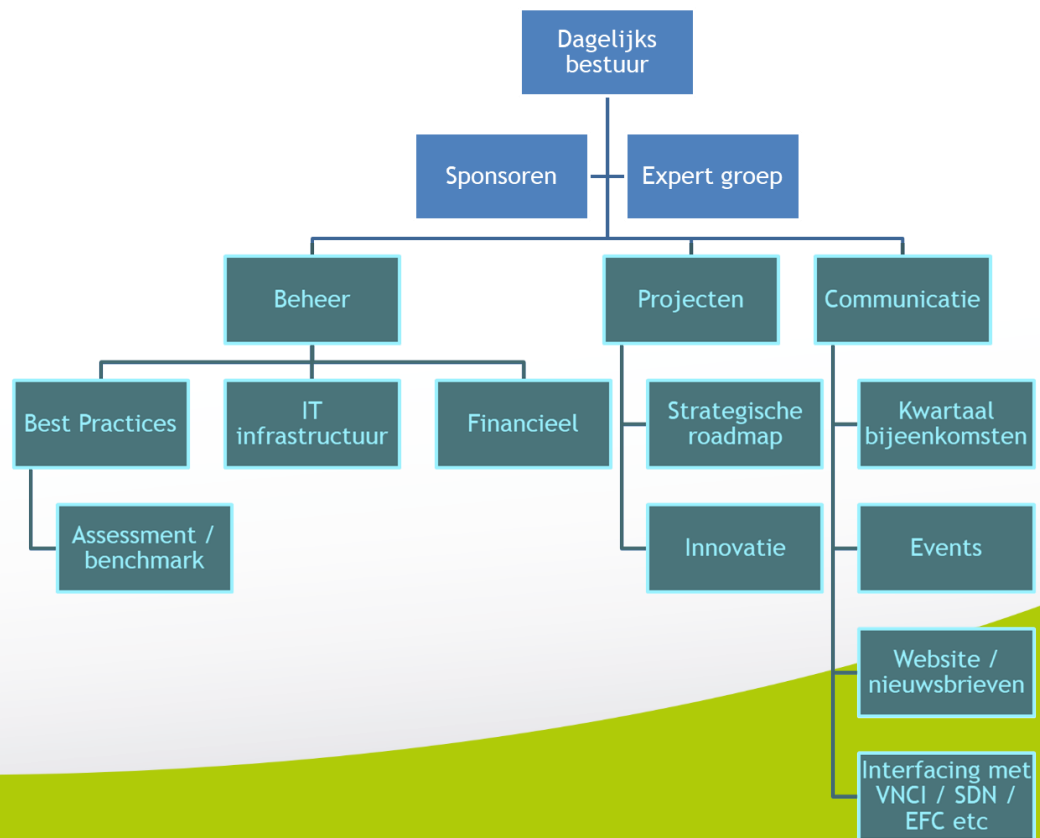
Dagelijks bestuur

Sponsoren

Expert groep

Beheer

Projecten

Communicatie

Best Practices

IT infrastructuur

Financieel

Assessment / benchmark

Strategische roadmap

Innovatie

Kwartaal bijeenkomsten

Events

Website / nieuwsbrieven

Interfacing met VNCI / SDN / EFC etc